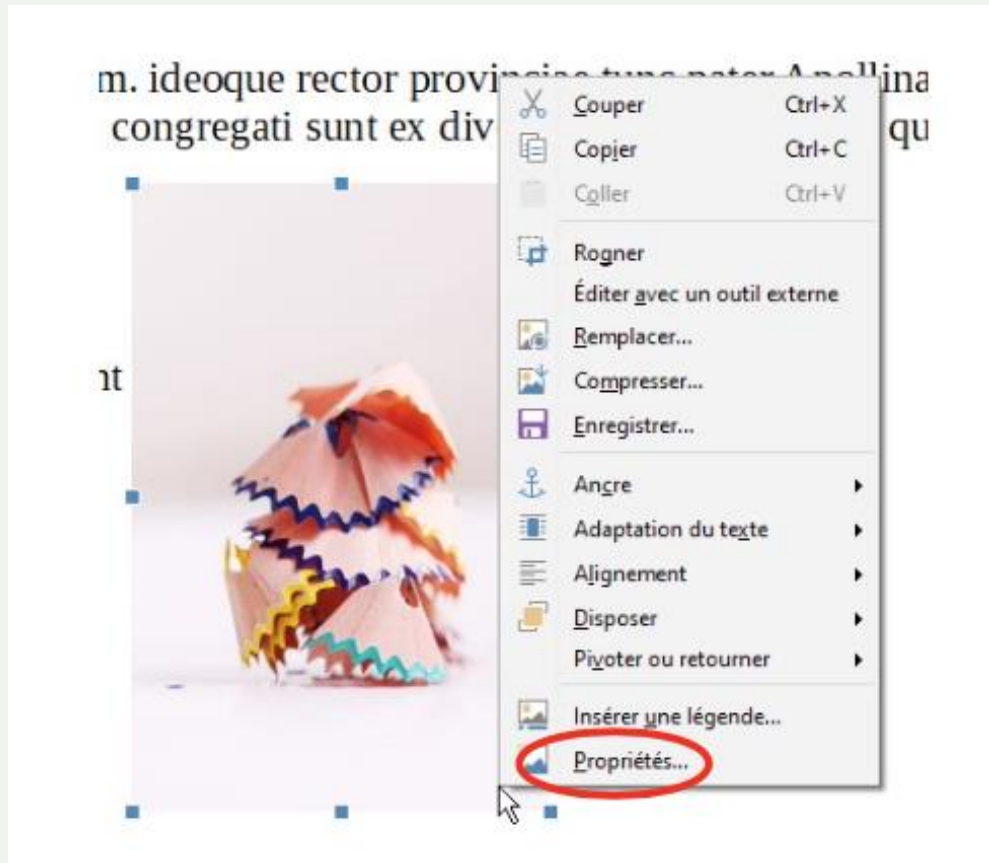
m. ideoque rector provin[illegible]ina
congregati sunt ex div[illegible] qu

nt

Couper Ctrl+X
Copier Ctrl+C
Coller Ctrl+V
Rogner
Éditer avec un outil externe
Remplacer...
Compresser...
Enregistrer...
Ancre
Adaptation du texte
Alignement
Disposer
Pivoter ou retourner
Insérer une légende...
Propriétés...